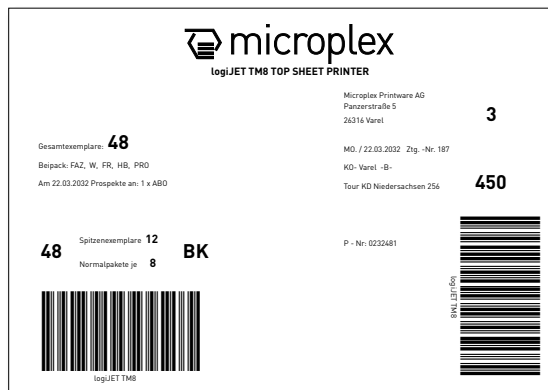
microplex
logiJET TM8 TOP SHEET PRINTER

Microplex Printware AG
Panzerstraße 5
26316 Varel

3

Gesamtexemplare: 48

Beipack: FAZ, W, FR, HB, PRO

Am 22.03.2032 Prospekte an: 1 x ABO

MO. / 22.03.2032 Ztg. -Nr. 187

KO- Varel -B-

Tour KD Niedersachsen 256

450

48

Spitzenexemplare 12

Normalpakete je 8

BK

P - Nr: 0232481

logiJET TM8

logiJET TM8